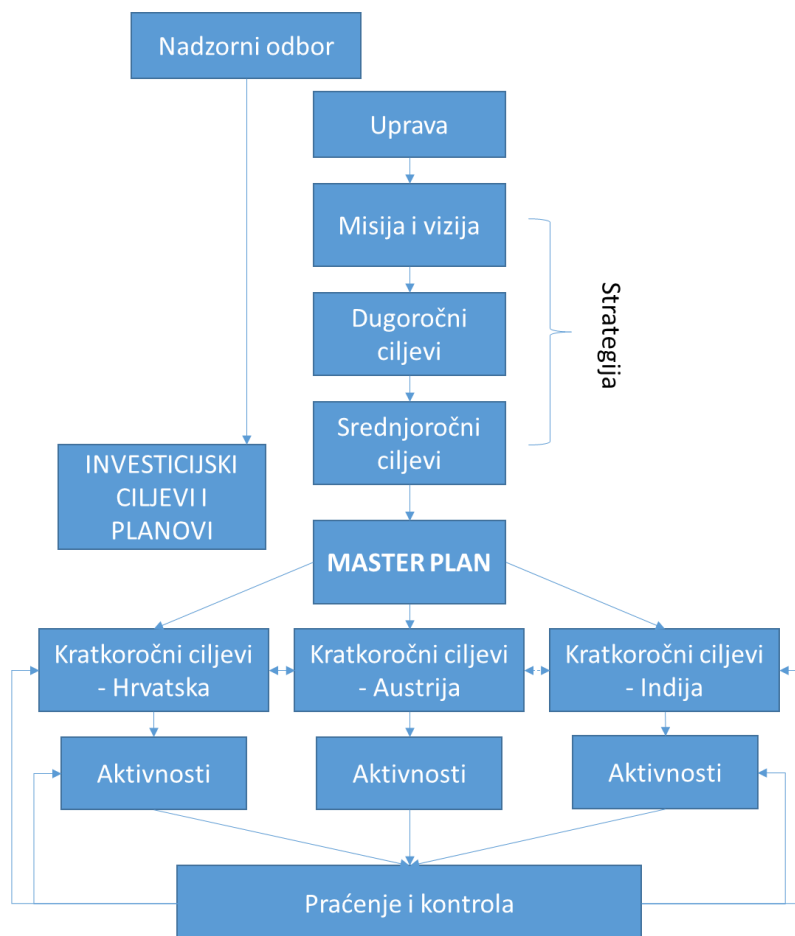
Nadzorni odbor

Uprava

Misija i vizija

Dugoročni ciljevi

Srednjoročni ciljevi

Strategija

INVESTICIJSKI CILJEVI I PLANOVI

MASTER PLAN

Kratkoročni ciljevi - Hrvatska

Kratkoročni ciljevi - Austrija

Kratkoročni ciljevi - Indija

Aktivnosti

Aktivnosti

Aktivnosti

Praćenje i kontrola